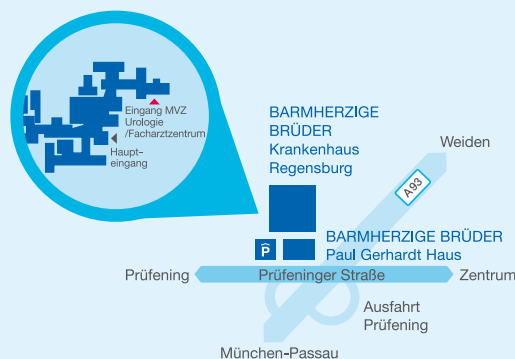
Eingang MVZ
Urologie
/Facharztzentrum

Haupteingang

BARMHERZIGE BRÜDER
Krankenhaus
Regensburg

Weiden

A93

P

BARMHERZIGE BRÜDER
Paul Gerhardt Haus

Prüfening

Prüfeninger Straße

Zentrum

Ausfahrt
Prüfening

München-Passau